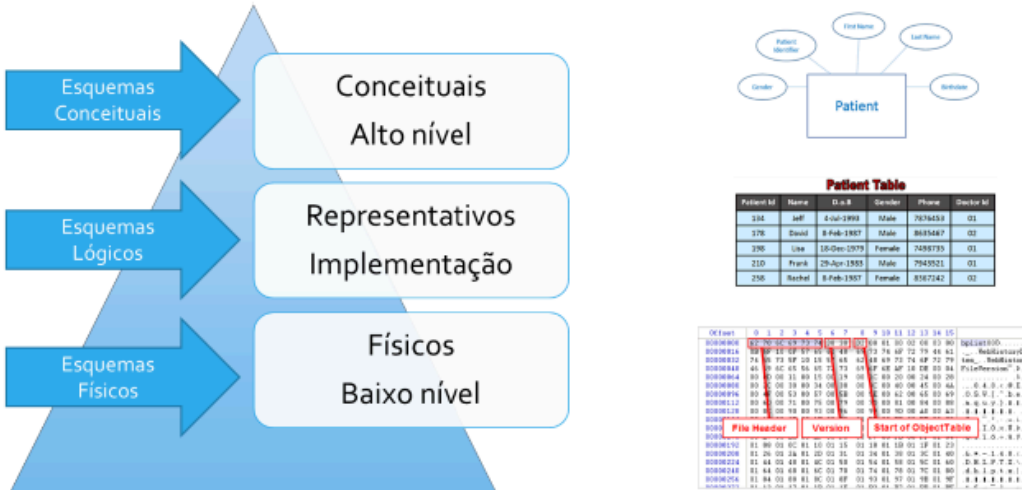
Esquemas Conceituais

Conceituais
Alto nível

Esquemas Lógicos

Representativos
Implementação

Esquemas Físicos

Físicos
Baixo nível

Patient Identifier

First Name

Last Name

Gender

Patient

Birthdate

Patient Table

| Patient Id | Name | D.o.B | Gender | Phone | Doctor Id |
|---|---|---|---|---|---|
| 134 | Jeff | 4-Jul-1993 | Male | 7876453 | 01 |
| 178 | David | 8-Feb-1987 | Male | 8635467 | 02 |
| 198 | Lisa | 18-Dec-1979 | Female | 7498735 | 01 |
| 210 | Frank | 29-Apr-1983 | Male | 7943521 | 01 |
| 258 | Rachel | 8-Feb-1987 | Female | 8367242 | 02 |

Offset 0 1 2 3 4 5 6 7 8 9 10 11 12 13 14 15

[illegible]

File Header

Version

Start of ObjectTable